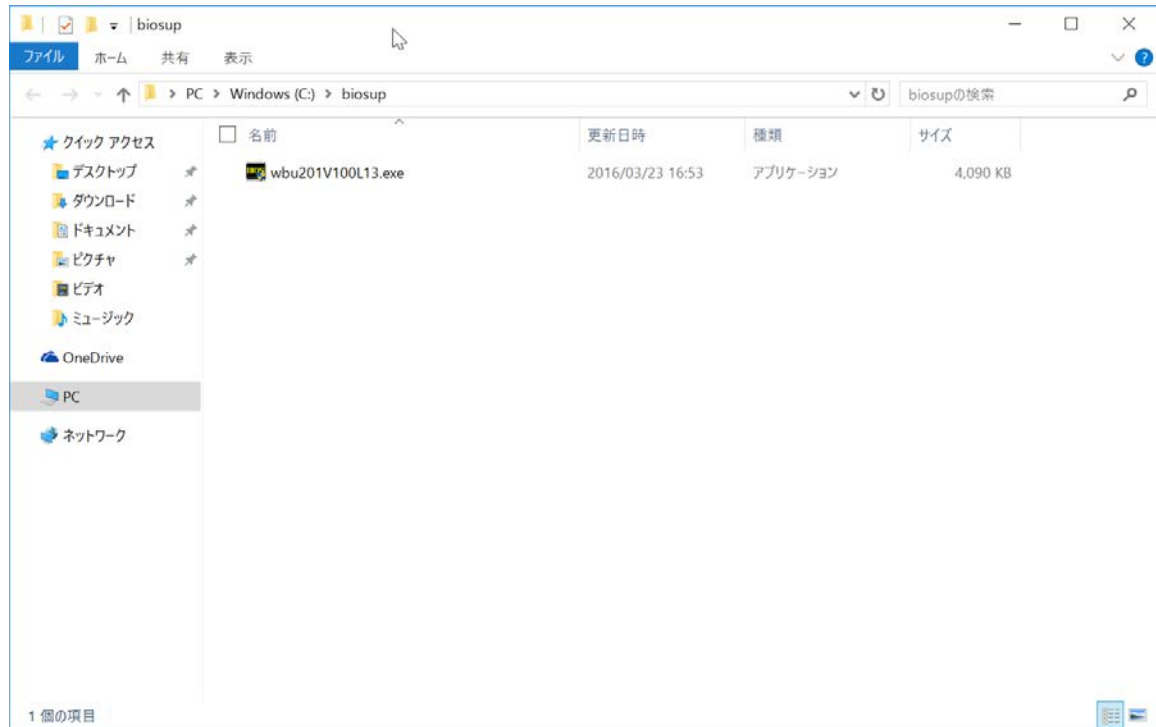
biosup

ファイル ホーム 共有 表示

PC > Windows (C:) > biosup

biosupの検索

クイック アクセス
デスクトップ
ダウンロード
ドキュメント
ピクチャ
ビデオ
ミュージック
OneDrive
PC
ネットワーク

| 名前 | 更新日時 | 種類 | サイズ |
|---|---|---|---|
| wbu201V100L13.exe | 2016/03/23 16:53 | アプリケーション | 4,090 KB |

1 個の項目